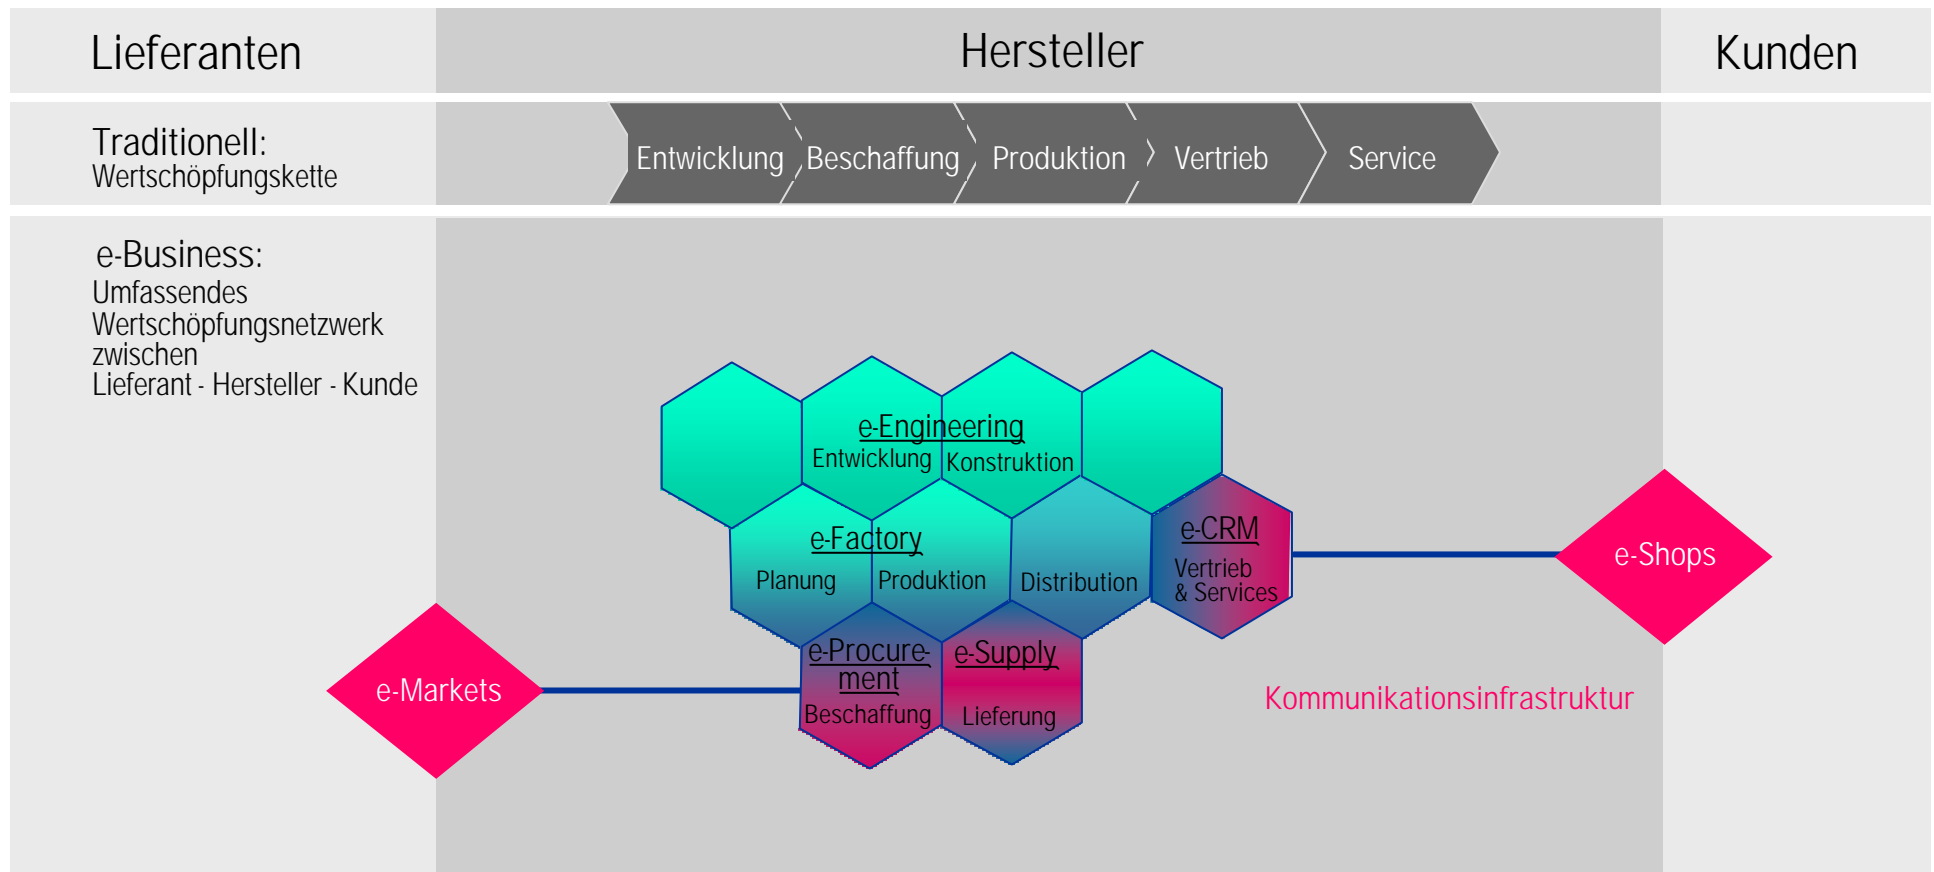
Lieferanten

Hersteller

Kunden

Traditionell:
Wertschöpfungskette

Entwicklung

Beschaffung

Produktion

Vertrieb

Service

e-Business:
Umfassendes Wertschöpfungsnetzwerk zwischen Lieferant - Hersteller - Kunde

e-Engineering
Entwicklung
Konstruktion

e-Factory
Planung
Produktion
Distribution

e-CRM
Vertrieb & Services

e-Shops

e-Procurement
Beschaffung

e-Supply
Lieferung

e-Markets

Kommunikationsinfrastruktur